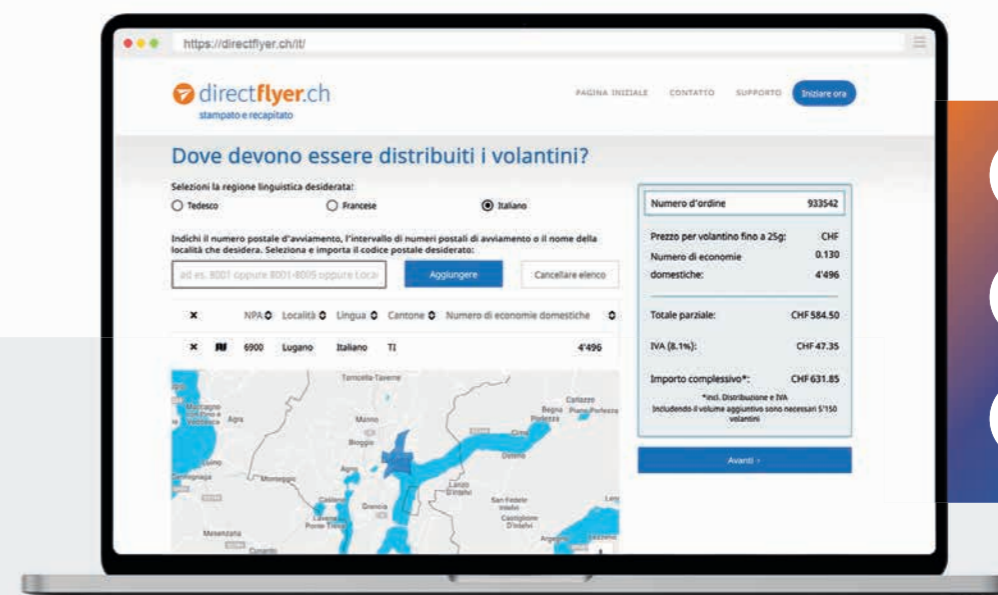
https://directflyer.ch/it/

directflyer.ch
stampato e recapitato

PAGINA INIZIALE CONTATTO SUPPORTO Iniziare ora

Dove devono essere distribuiti i volantini?

Selezioni la regione linguistica desiderata:
Tedesco Francese Italiano

Indichi il numero postale d'avviamento, l'intervallo di numeri postali di avviamento o il nome della località che desidera. Seleziona e importa il codice postale desiderato:

ad es. 8001 oppure 8001-8005 oppure Loca Aggiungere Cancellare elenco

| × | NPA | Località | Lingua | Cantone | Numero di economie domestiche |
|---|---|---|---|---|---|
| × | 6900 | Lugano | Italiano | TI | 4'496 |

Tesserete Taverne
Agra
Manno
Breggia
Montagnola
Lugano
Gentilino
Cassarate
Grancia
Lavena Ponte Tresa
Melide
Campione d'Italia
Porlezza
Valsolda
San Fedele Intelvi
Castiglione D'Intelvi
Argegno
Lanzo d'Intelvi
Claino
Cusino
Pianello
Lago
Cimadera
Carlazzo
Begna
Piano Porlezza
Marchirolo
Cadegliano
Viconago
Bedigliora
Ponte Tresa
Monteggio
Dumenza
Marzio
Cuasso
Porto Ceresio
Besano
Brusimpiano
Cunardo
Cuasso al Monte
Meride
Mesenzana

| Numero d'ordine | 933542 |
|---|---|
| Prezzo per volantino fino a 25g: | CHF 0.130 |
| Numero di economie domestiche: | 4'496 |
| Totale parziale: | CHF 584.50 |
| IVA (8.1%): | CHF 47.35 |
| Importo complessivo*: | CHF 631.85 |

*incl. Distribuzione e IVA
Includendo il volume aggiuntivo sono necessari 5'150 volantini

Avanti ›